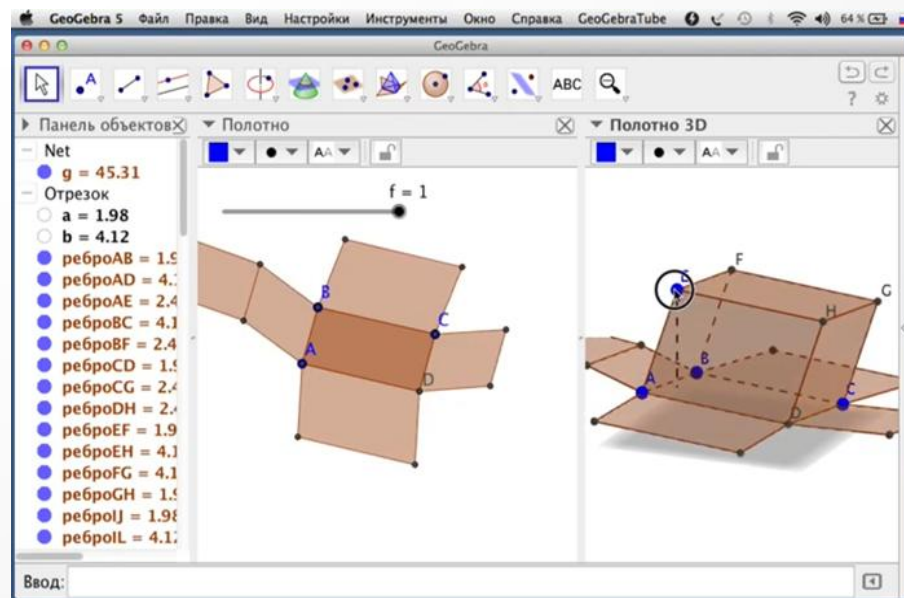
GeoGebra 5 Файл Правка Вид Настройки Инструменты Окно Справка GeoGebraTube 64 %

GeoGebra

ABC

Панель объектов

Net

g = 45.31

Отрезок

a = 1.98

b = 4.12

реброAB = 1.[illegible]

реброAD = 4.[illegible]

реброAE = 2.4

реброBC = 4.1

реброBF = 2.4

реброCD = 1.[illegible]

реброCG = 2.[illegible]

реброDH = 2.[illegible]

реброEF = 1.9

реброEH = 4.1

реброFG = 4.1

реброGH = 1.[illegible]

реброIJ = 1.98

реброIL = 4.1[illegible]

Полотно

f = 1

B

C

A

D

Полотно 3D

E

F

G

H

B

A

C

D

Ввод: